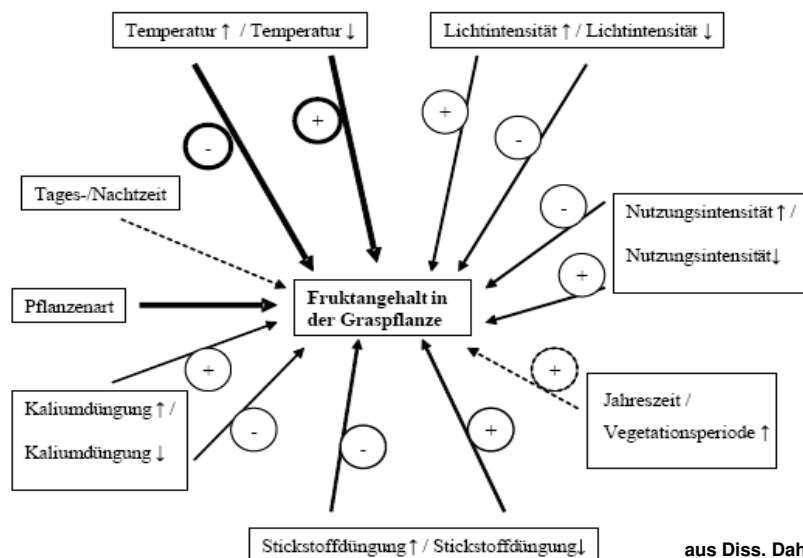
Temperatur ↑ / Temperatur ↓

Lichtintensität ↑ / Lichtintensität ↓

-

+

+

-

Tages-/Nachtzeit

-

Nutzungsintensität ↑ /

Nutzungsintensität↓

+

Pflanzenart

Fruktangehalt in der Graspflanze

+

+

Kaliumdüngung ↑ /

Kaliumdüngung ↓

-

-

+

Jahreszeit /

Vegetationsperiode ↑

Stickstoffdüngung ↑ / Stickstoffdüngung↓

aus Diss. Dah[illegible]